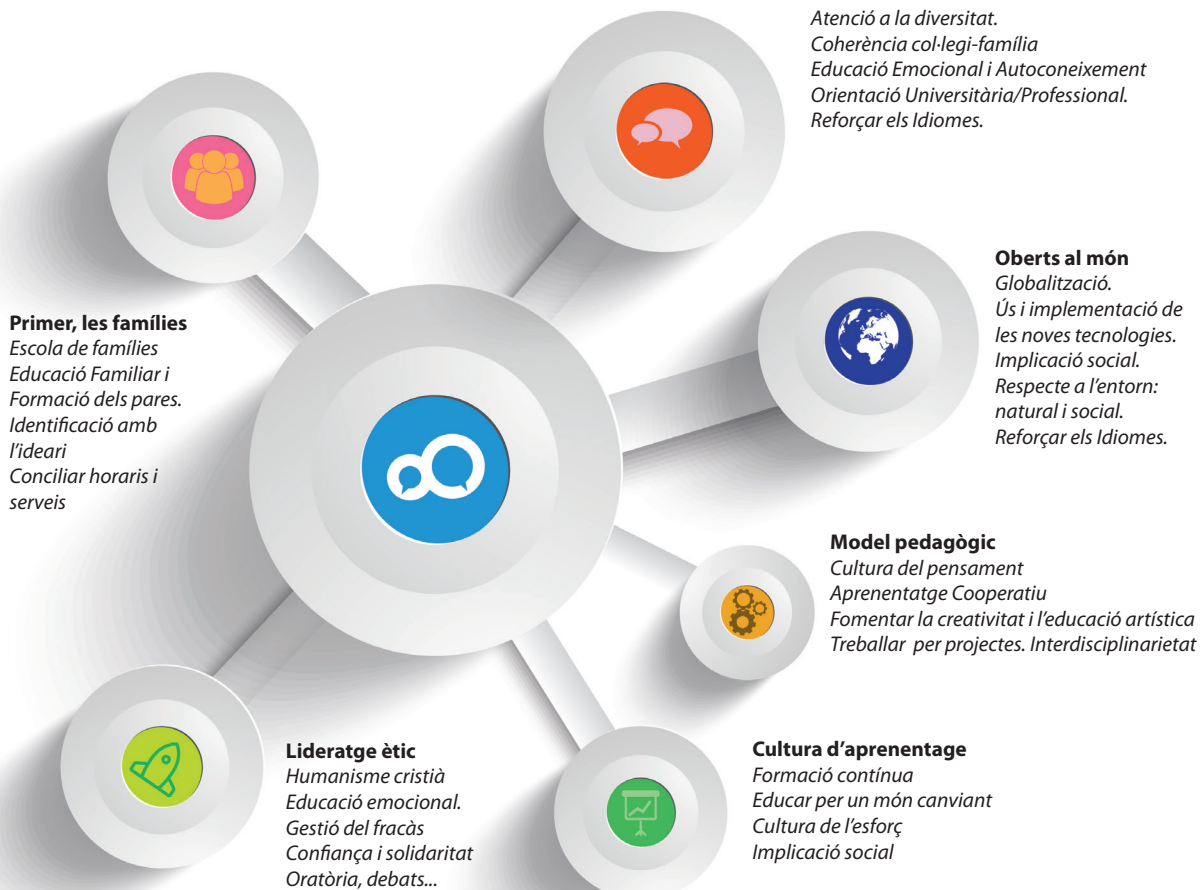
Atenció a la diversitat.
Coherència col·legi-família
Educació Emocional i Autoconeixement
Orientació Universitària/Professional.
Reforçar els Idiomes.

Primer, les famílies
Escola de famílies
Educació Familiar i Formació dels pares.
Identificació amb l'ideari
Conciliar horaris i serveis

Oberts al món
Globalització.
Ús i implementació de les noves tecnologies.
Implicació social.
Respecte a l'entorn: natural i social.
Reforçar els Idiomes.

Model pedagògic
Cultura del pensament
Aprenentatge Cooperatiu
Fomentar la creativitat i l'educació artística
Treballar per projectes. Interdisciplinarietat

Lideratge ètic
Humanisme cristià
Educació emocional.
Gestió del fracàs
Confiança i solidaritat
Oratòria, debats...

Cultura d'aprenentage
Formació contínua
Educar per un món canviant
Cultura de l'esforç
Implicació social